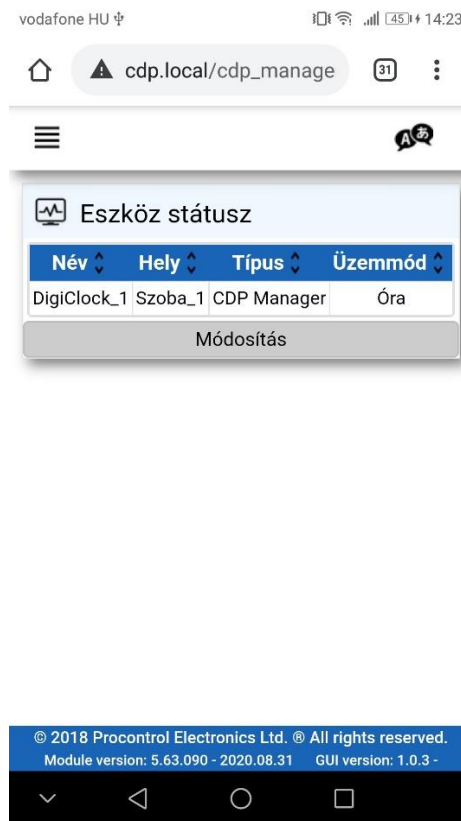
vodafone HU

45 14:23

cdp.local/cdp_manage

31

Eszköz státusz

| Név | Hely | Típus | Üzemmód |
|---|---|---|---|
| DigiClock_1 | Szoba_1 | CDP Manager | Óra |

Módosítás

© 2018 Procontrol Electronics Ltd. ® All rights reserved.
Module version: 5.63.090 - 2020.08.31 GUI version: 1.0.3 -